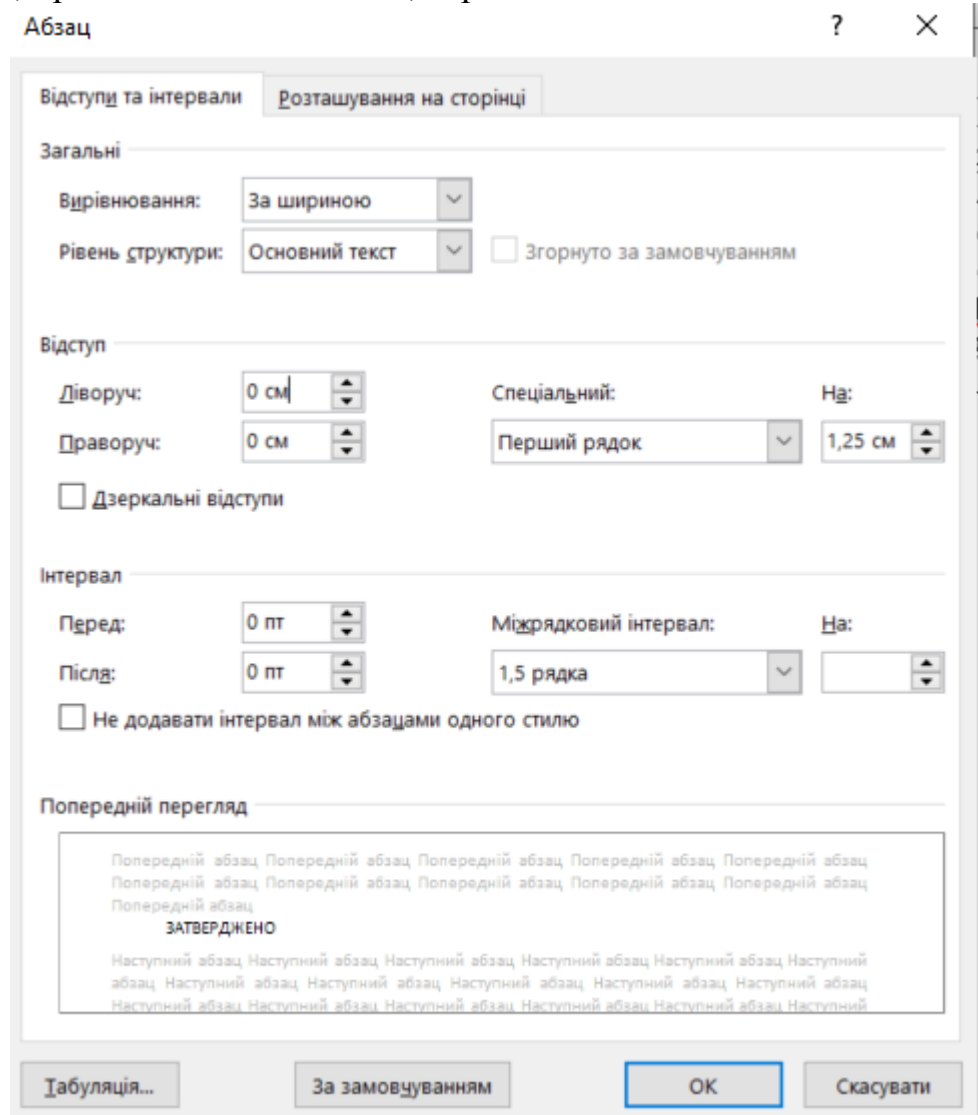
Абзац

?

×

Відступи та інтервали

Розташування на сторінці

Загальні

Вирівнювання: За шириною

Рівень структури: Основний текст

Згорнуто за замовчуванням

Відступ

Ліворуч: 0 см

Праворуч: 0 см

Спеціальний: Перший рядок

На: 1,25 см

Дзеркальні відступи

Інтервал

Перед: 0 пт

Після: 0 пт

Міжрядковий інтервал: 1,5 рядка

На:

Не додавати інтервал між абзацами одного стилю

Попередній перегляд

Попередній абзац Попередній абзац Попередній абзац Попередній абзац Попередній абзац Попередній абзац Попередній абзац Попередній абзац Попередній абзац Попередній абзац Попередній абзац

ЗАТВЕРДЖЕНО

Наступний абзац Наступний абзац Наступний абзац Наступний абзац Наступний абзац Наступний абзац Наступний абзац Наступний абзац Наступний абзац Наступний абзац Наступний абзац Наступний абзац Наступний абзац Наступний абзац Наступний абзац Наступний абзац Наступний абзац Наступний

Табуляція...

За замовчуванням

OK

Скасувати